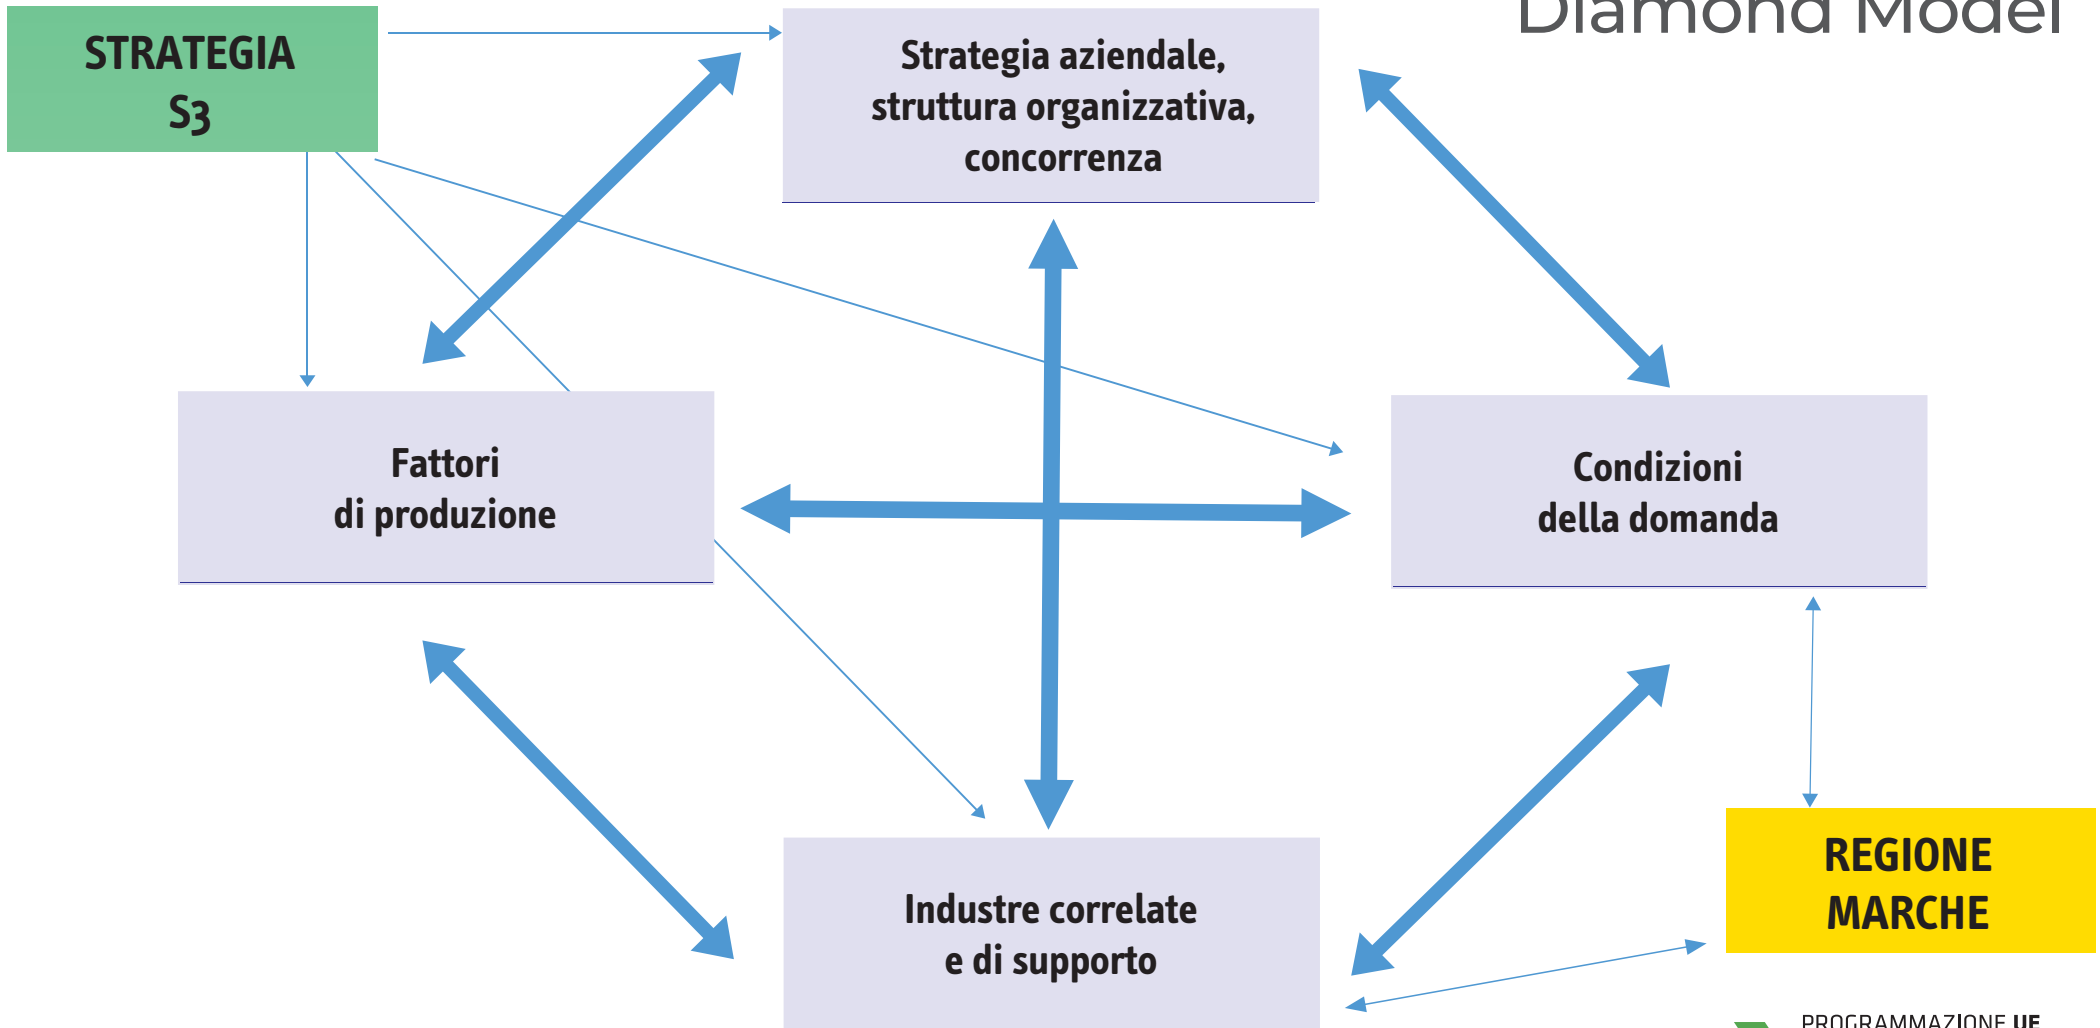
Diamond Model

STRATEGIA S3

Strategia aziendale, struttura organizzativa, concorrenza

Fattori di produzione

Condizioni della domanda

Industre correlate e di supporto

REGIONE MARCHE

PROGRAMMAZIONE UE